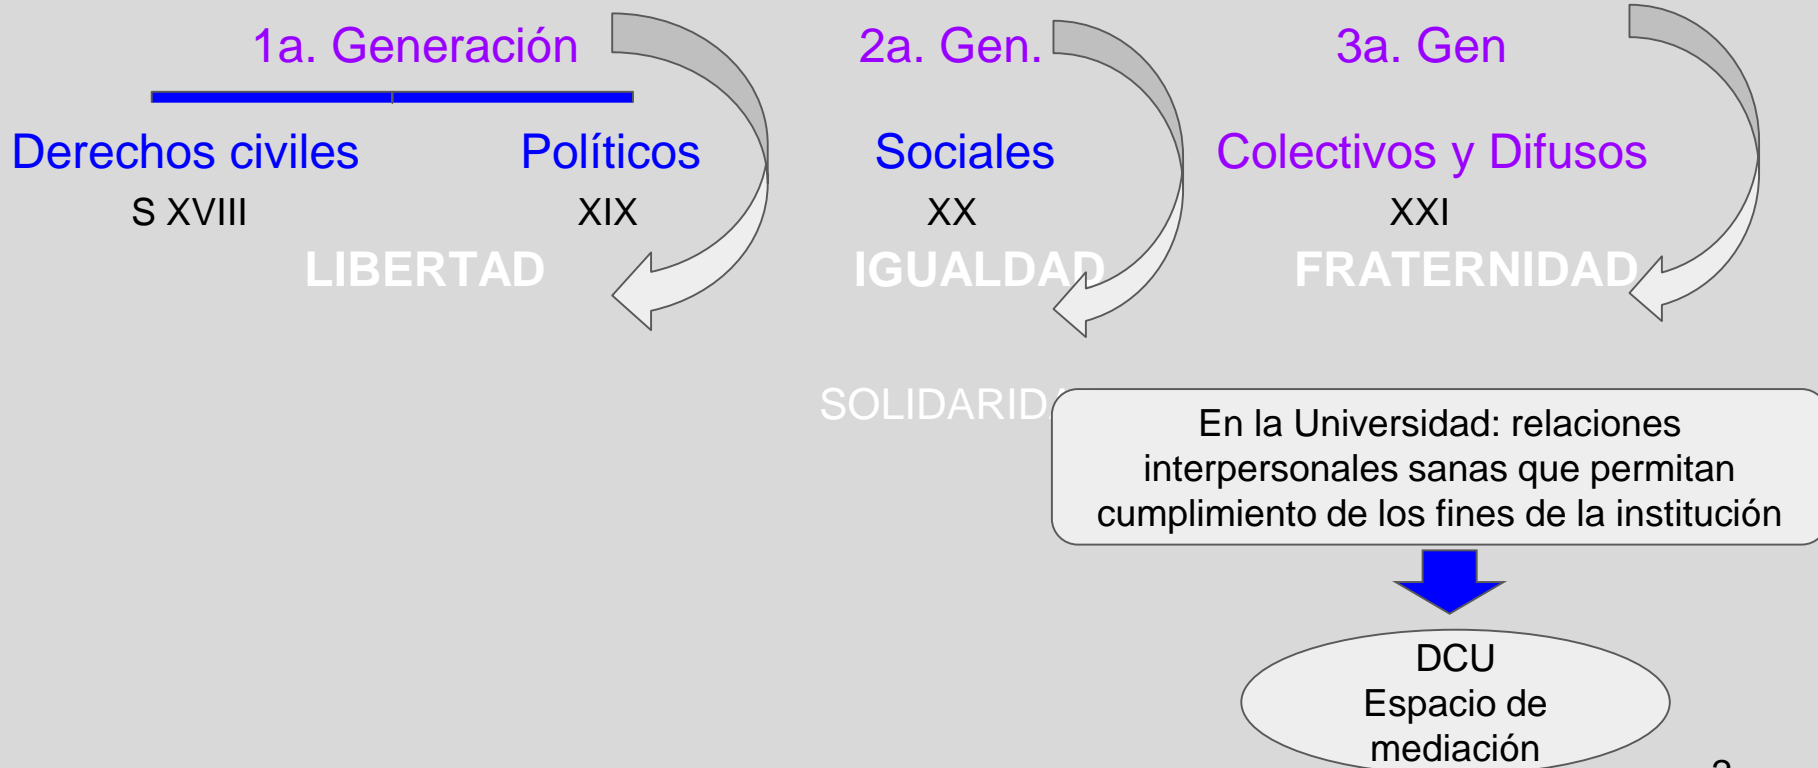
1a. Generación

Derechos civiles

S XVIII

Políticos

XIX

LIBERTAD

2a. Gen.

Sociales

XX

IGUALDAD

3a. Gen

Colectivos y Difusos

XXI

FRATERNIDAD

SOLIDARID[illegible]

En la Universidad: relaciones interpersonales sanas que permitan cumplimiento de los fines de la institución

DCU
Espacio de mediación

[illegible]